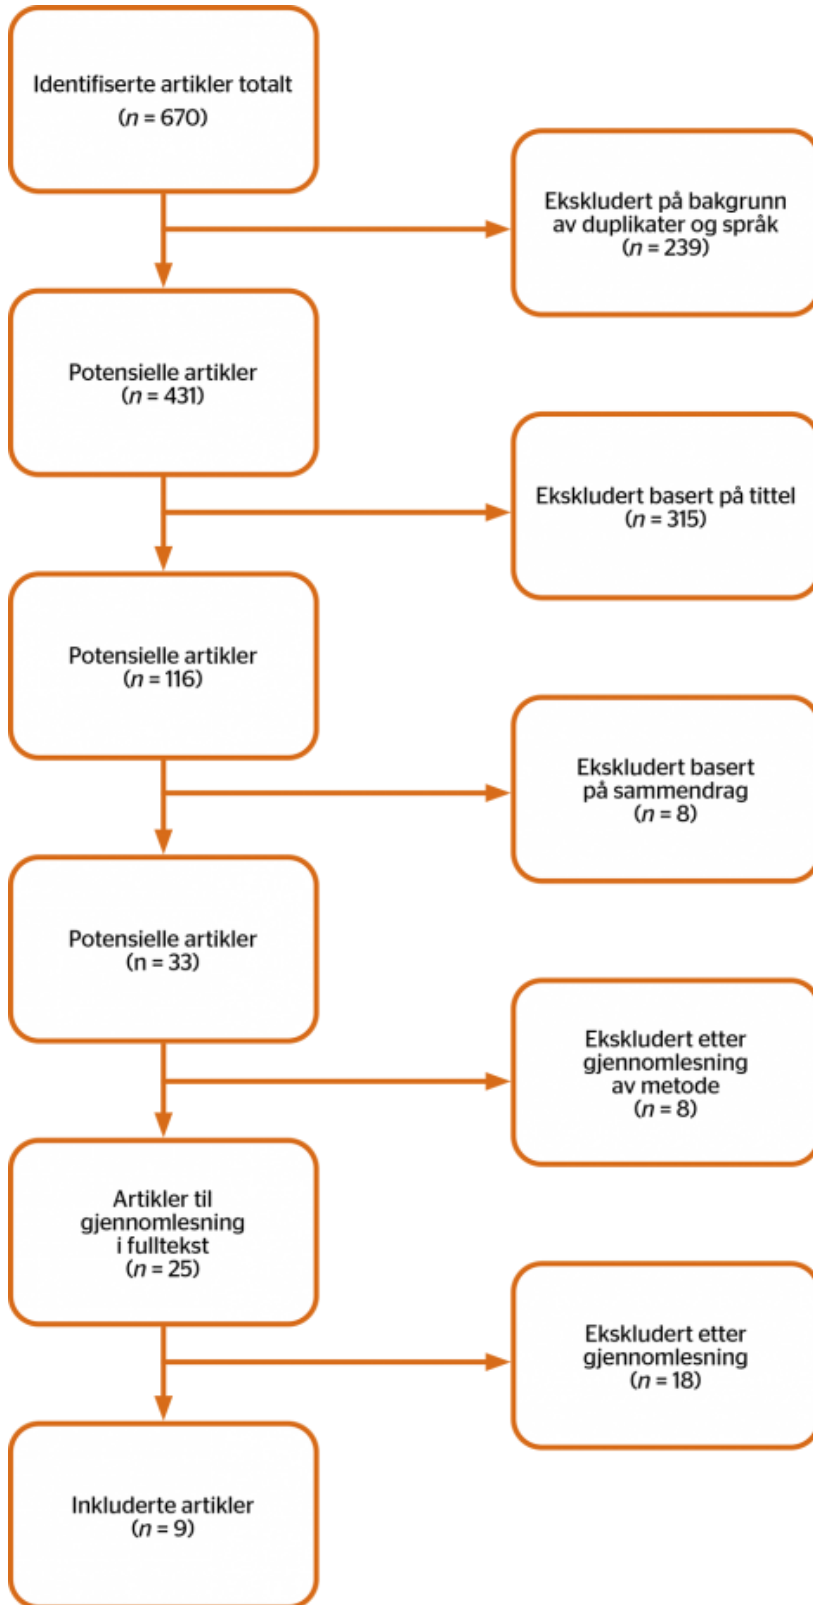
Identifiserte artikler totalt
($n$ = 670)

Ekskludert på bakgrunn av duplikater og språk
($n$ = 239)

Potensielle artikler
($n$ = 431)

Ekskludert basert på tittel
($n$ = 315)

Potensielle artikler
($n$ = 116)

Ekskludert basert på sammendrag
($n$ = 8)

Potensielle artikler
(n = 33)

Ekskludert etter gjennomlesning av metode
($n$ = 8)

Artikler til gjennomlesning i fulltekst
($n$ = 25)

Ekskludert etter gjennomlesning
($n$ = 18)

Inkluderte artikler
($n$ = 9)